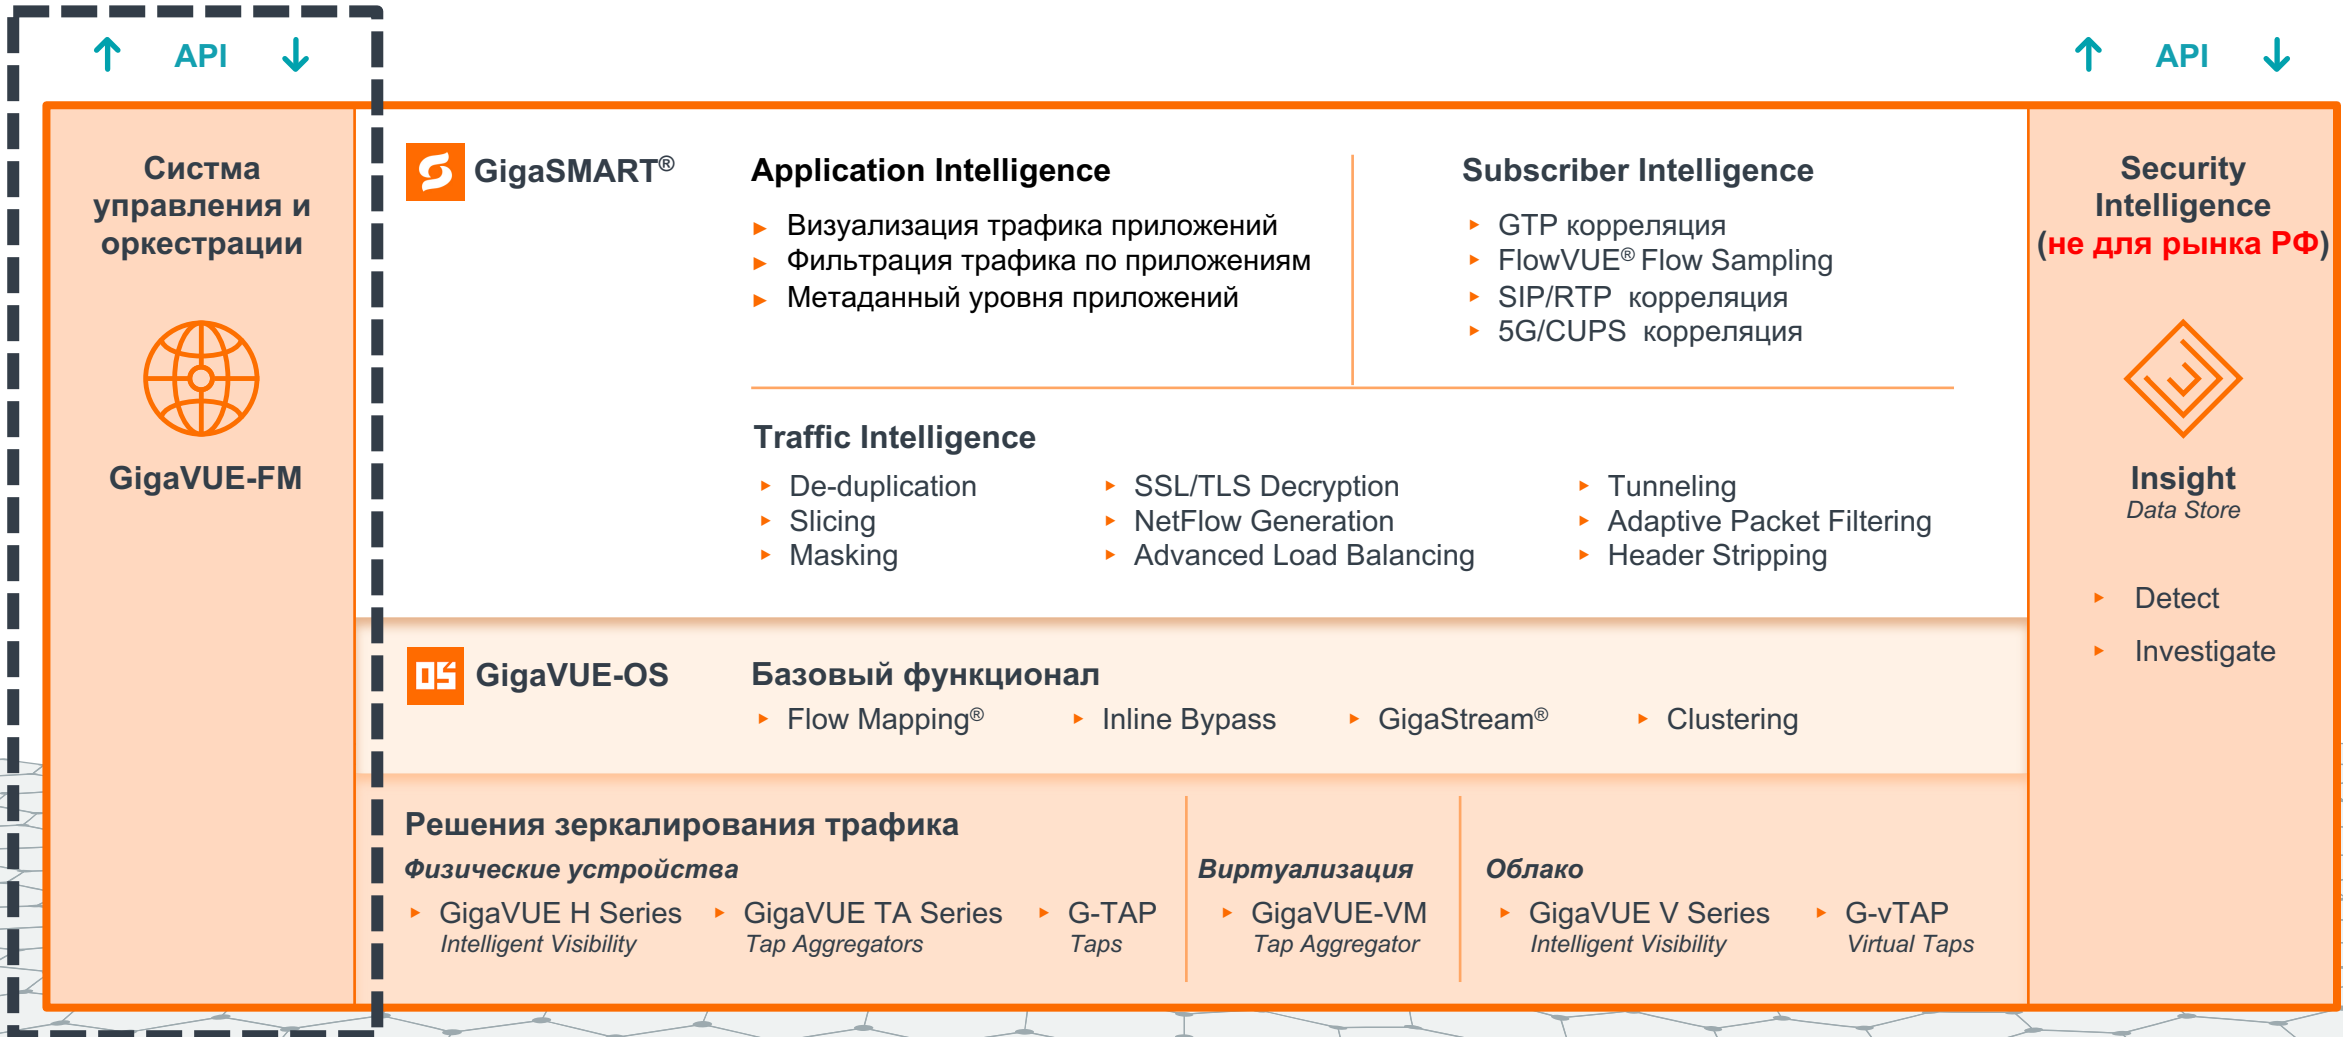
↑ API ↓

↑ API ↓

Систма управления и оркестрации

GigaVUE-FM

GigaSMART®

Application Intelligence

- Визуализация трафика приложений
- Фильтрация трафика по приложениям
- Метаданный уровня приложений

Subscriber Intelligence

- GTP корреляция
- FlowVUE® Flow Sampling
- SIP/RTP корреляция
- 5G/CUPS корреляция

Traffic Intelligence

- De-duplication
- Slicing
- Masking
- SSL/TLS Decryption
- NetFlow Generation
- Advanced Load Balancing
- Tunneling
- Adaptive Packet Filtering
- Header Stripping

Security Intelligence (не для рынка РФ)

Insight
Data Store

- Detect
- Investigate

GigaVUE-OS

Базовый функционал

- Flow Mapping®
- Inline Bypass
- GigaStream®
- Clustering

Решения зеркалирования трафика

Физические устройства

- GigaVUE H Series Intelligent Visibility
- GigaVUE TA Series Tap Aggregators
- G-TAP Taps

Виртуализация

- GigaVUE-VM Tap Aggregator

Облако

- GigaVUE V Series Intelligent Visibility
- G-vTAP Virtual Taps